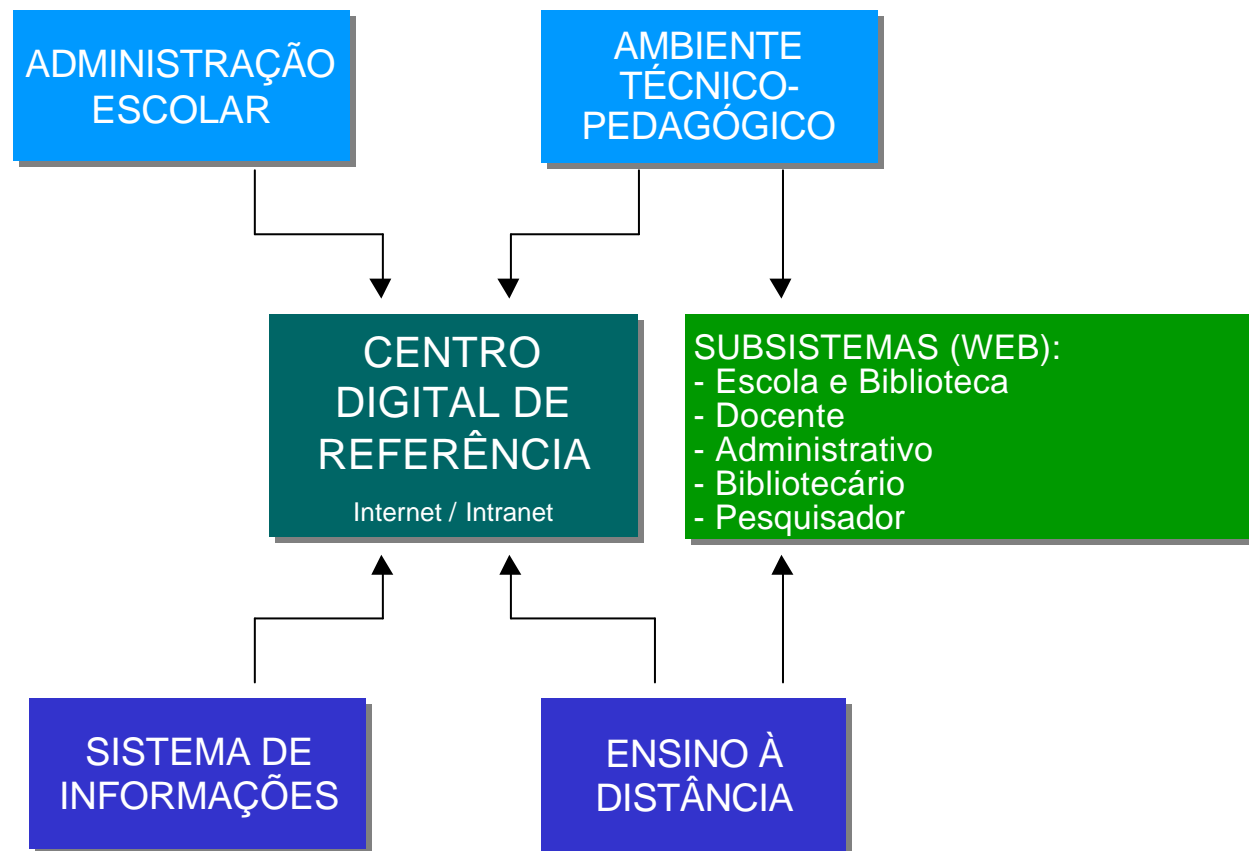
ADMINISTRAÇÃO ESCOLAR

AMBIENTE TÉCNICO-PEDAGÓGICO

CENTRO DIGITAL DE REFERÊNCIA

Internet / Intranet

SUBSISTEMAS (WEB):
- Escola e Biblioteca
- Docente
- Administrativo
- Bibliotecário
- Pesquisador

SISTEMA DE INFORMAÇÕES

ENSINO À DISTÂNCIA